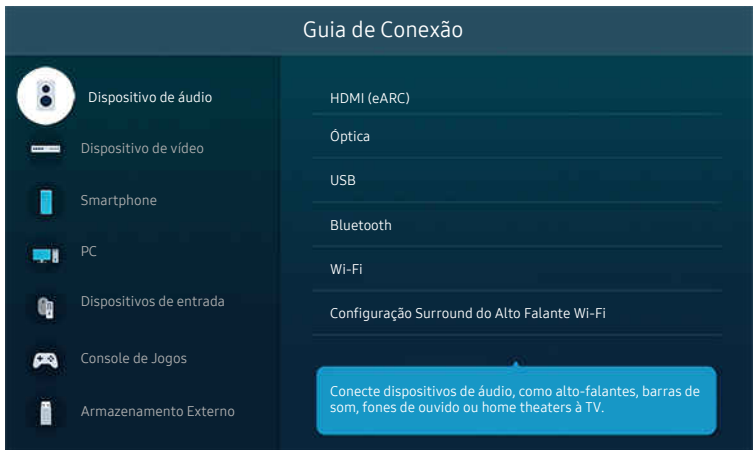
Guia de Conexão

Dispositivo de áudio

Dispositivo de vídeo

Smartphone

PC

Dispositivos de entrada

Console de Jogos

Armazenamento Externo

HDMI (eARC)

Óptica

USB

Bluetooth

Wi-Fi

Configuração Surround do Alto Falante Wi-Fi

Conecte dispositivos de áudio, como alto-falantes, barras de som, fones de ouvido ou home theaters à TV.